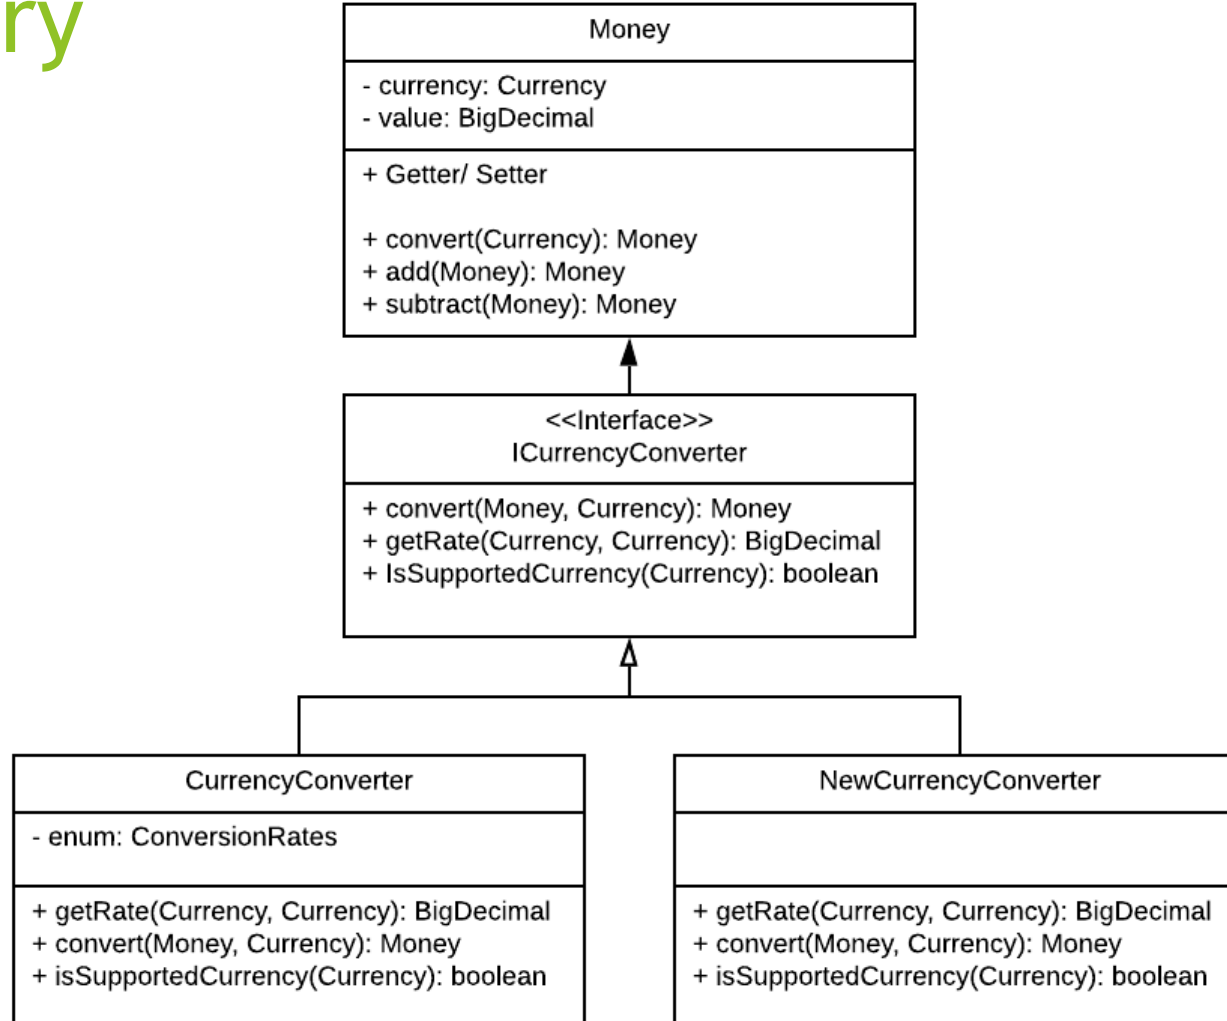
ry

Money

- currency: Currency
- value: BigDecimal

+ Getter/ Setter

+ convert(Currency): Money
+ add(Money): Money
+ subtract(Money): Money

<<Interface>>
ICurrencyConverter

+ convert(Money, Currency): Money
+ getRate(Currency, Currency): BigDecimal
+ IsSupportedCurrency(Currency): boolean

CurrencyConverter

- enum: ConversionRates

+ getRate(Currency, Currency): BigDecimal
+ convert(Money, Currency): Money
+ isSupportedCurrency(Currency): boolean

NewCurrencyConverter

+ getRate(Currency, Currency): BigDecimal
+ convert(Money, Currency): Money
+ isSupportedCurrency(Currency): boolean